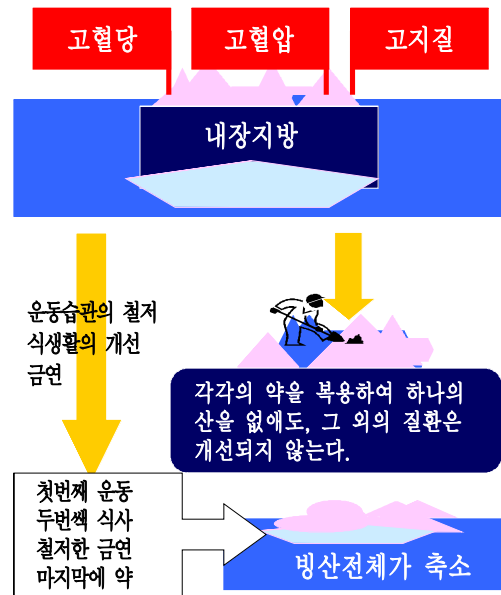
고혈당

고혈압

고지질

내장지방

운동습관의 철저
식생활의 개선
금연

각각의 약을 복용하여 하나의 산을 없애도, 그 외의 질환은 개선되지 않는다.

첫번째 운동
두번쌔 식사
철저한 금연
마지막에 약

빙산전체가 축소